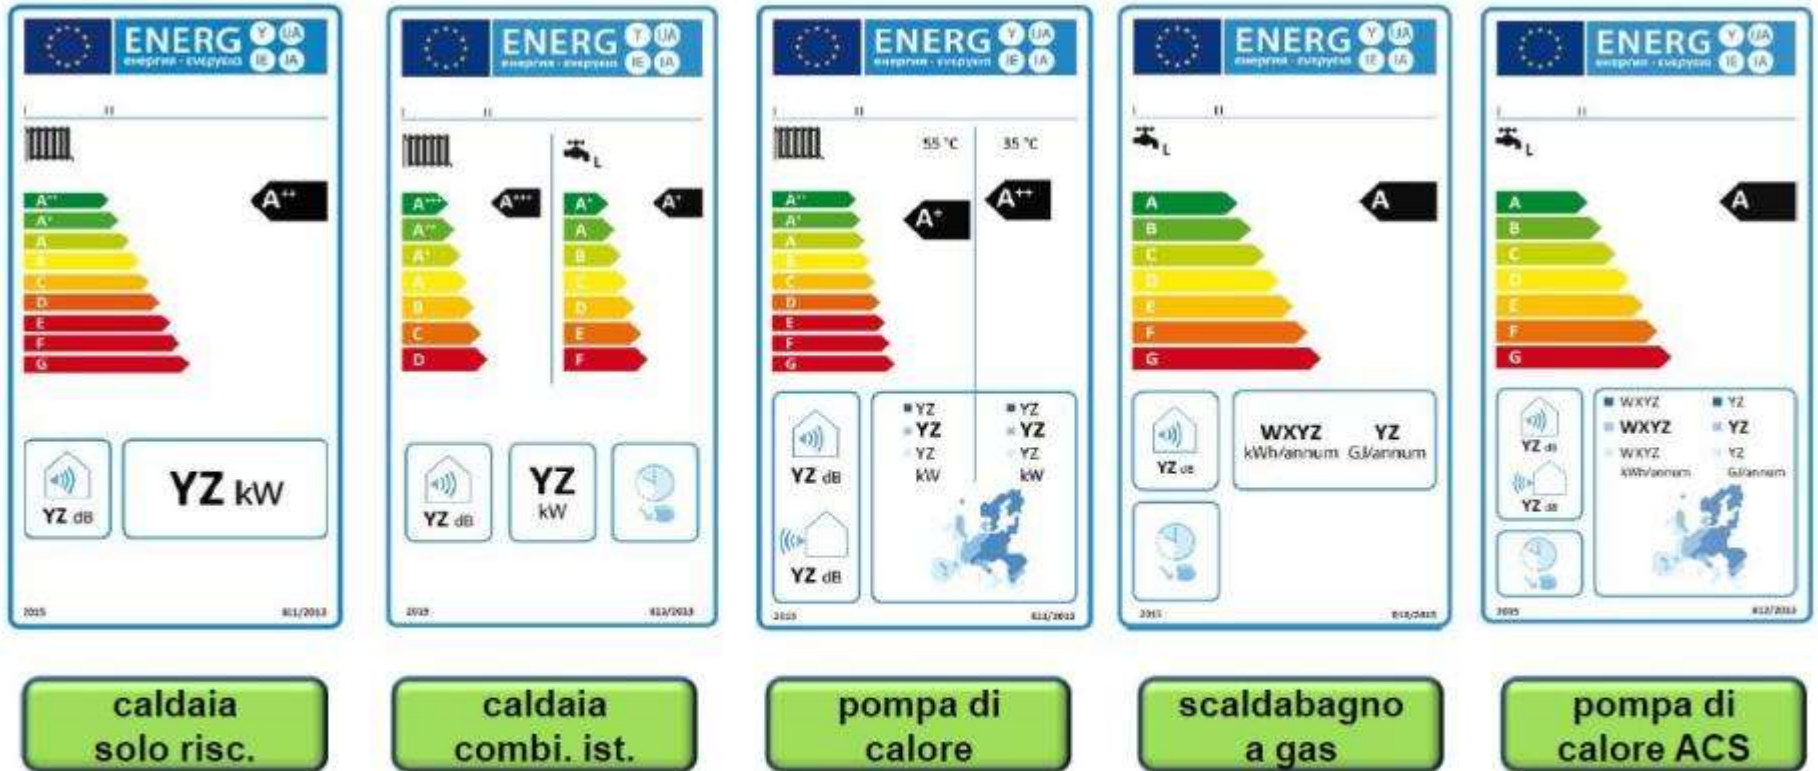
ENERG Y IJA IE IA
енергия · ενεργεια
I II
A++ A+ A B C D E F G
A++
YZ dB
YZ kW
2015 811/2013

caldaia solo risc.

ENERG Y IJA IE IA
енергия · ενεργεια
I II
A+++ A++ A+ A B C D
A+++
L
A+ A B C D E F
A+
YZ dB
YZ kW
2015 811/2013

caldaia combi. ist.

ENERG Y IJA IE IA
енергия · ενεργεια
I II
55 °C 35 °C
A++ A+ A B C D E F G
A+
A++
YZ dB
YZ dB
YZ YZ YZ kW
YZ YZ YZ kW
2015 811/2013

pompa di calore

ENERG Y IJA IE IA
енергия · ενεργεια
I II
L
A B C D E F G
A
YZ dB
WXYZ kWh/annum
YZ GJ/annum
2015 812/2013

scaldabagno a gas

ENERG Y IJA IE IA
енергия · ενεργεια
I II
L
A B C D E F G
A
YZ dB
YZ dB
WXYZ WXYZ WXYZ kWh/annum
YZ YZ YZ GJ/annum
2015 812/2013

pompa di calore ACS